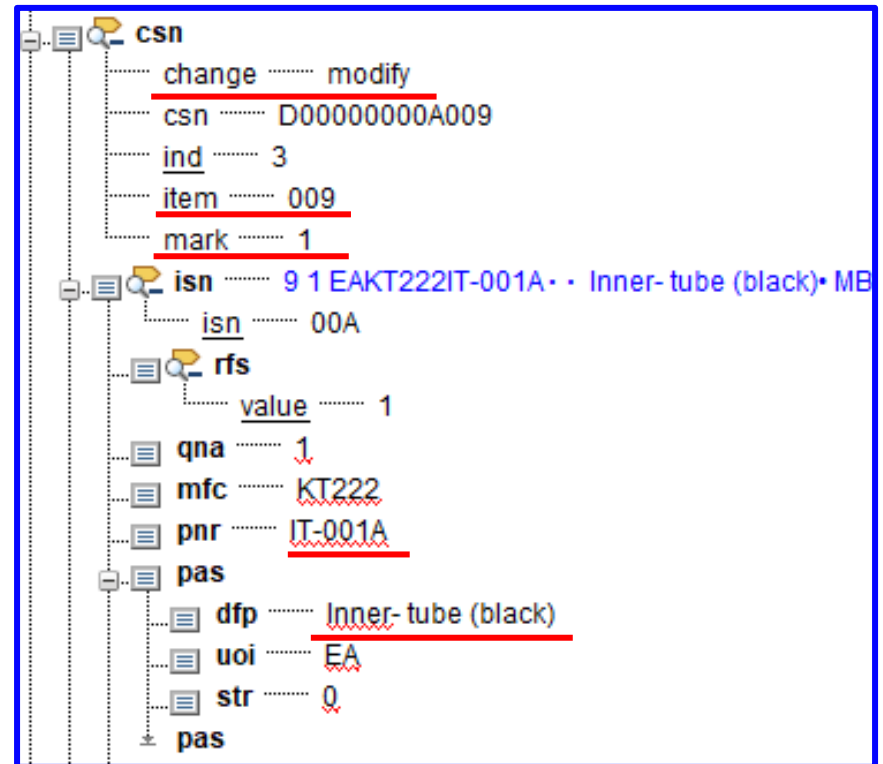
csn
change modify
csn D00000000A009
ind 3
item 009
mark 1
isn 9 1 EAKT222IT-001A • • Inner- tube (black)• MB
isn 00A
rfs
value 1
qna 1
mfc KT222
pnr IT-001A
pas
dfp Inner- tube (black)
uoi EA
str 0
pas